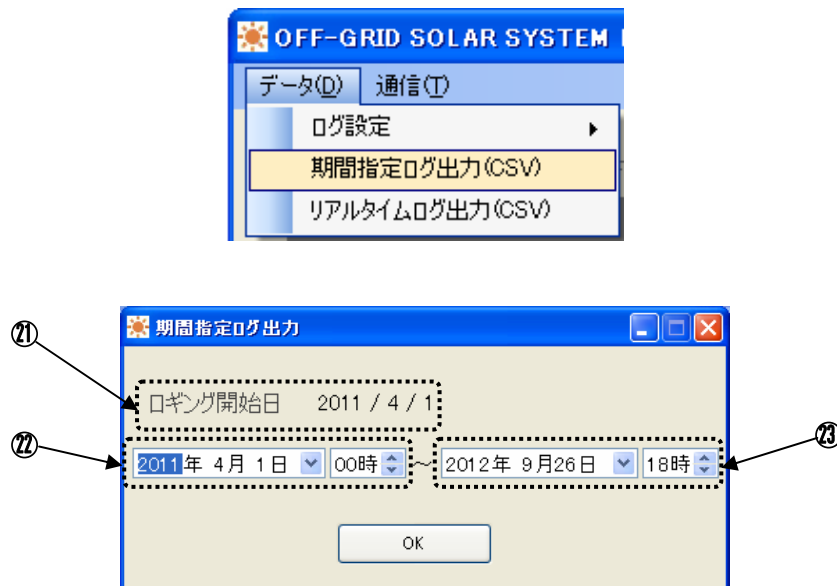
OFF-GRID SOLAR SYSTEM

データ(D) 通信(T)

ログ設定

期間指定ログ出力(CSV)

リアルタイムログ出力(CSV)

期間指定ログ出力

㉑

ロギング開始日 2011 / 4 / 1

㉒

2011年 4月 1日 00時 ～ 2012年 9月26日 18時

㉓

OK